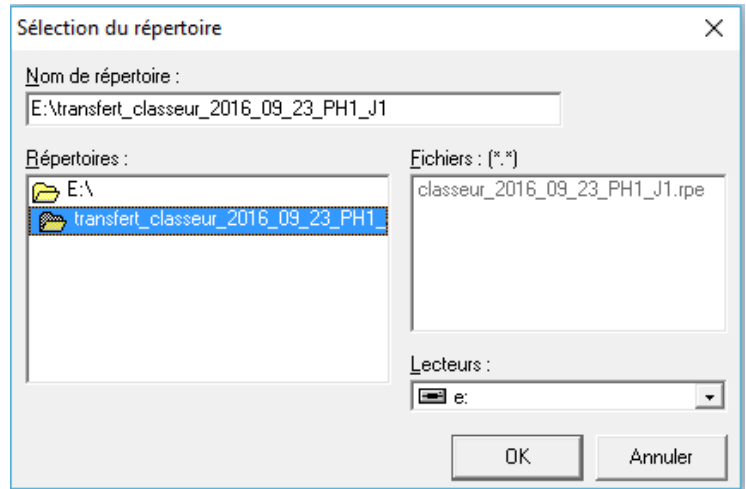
Sélection du répertoire

Nom de répertoire :

E:\transfert_classeur_2016_09_23_PH1_J1

Répertoires :

E:\

transfert_classeur_2016_09_23_PH1_

Fichiers : (*.*)

classeur_2016_09_23_PH1_J1.rpe

Lecteurs :

e:

OK

Annuler